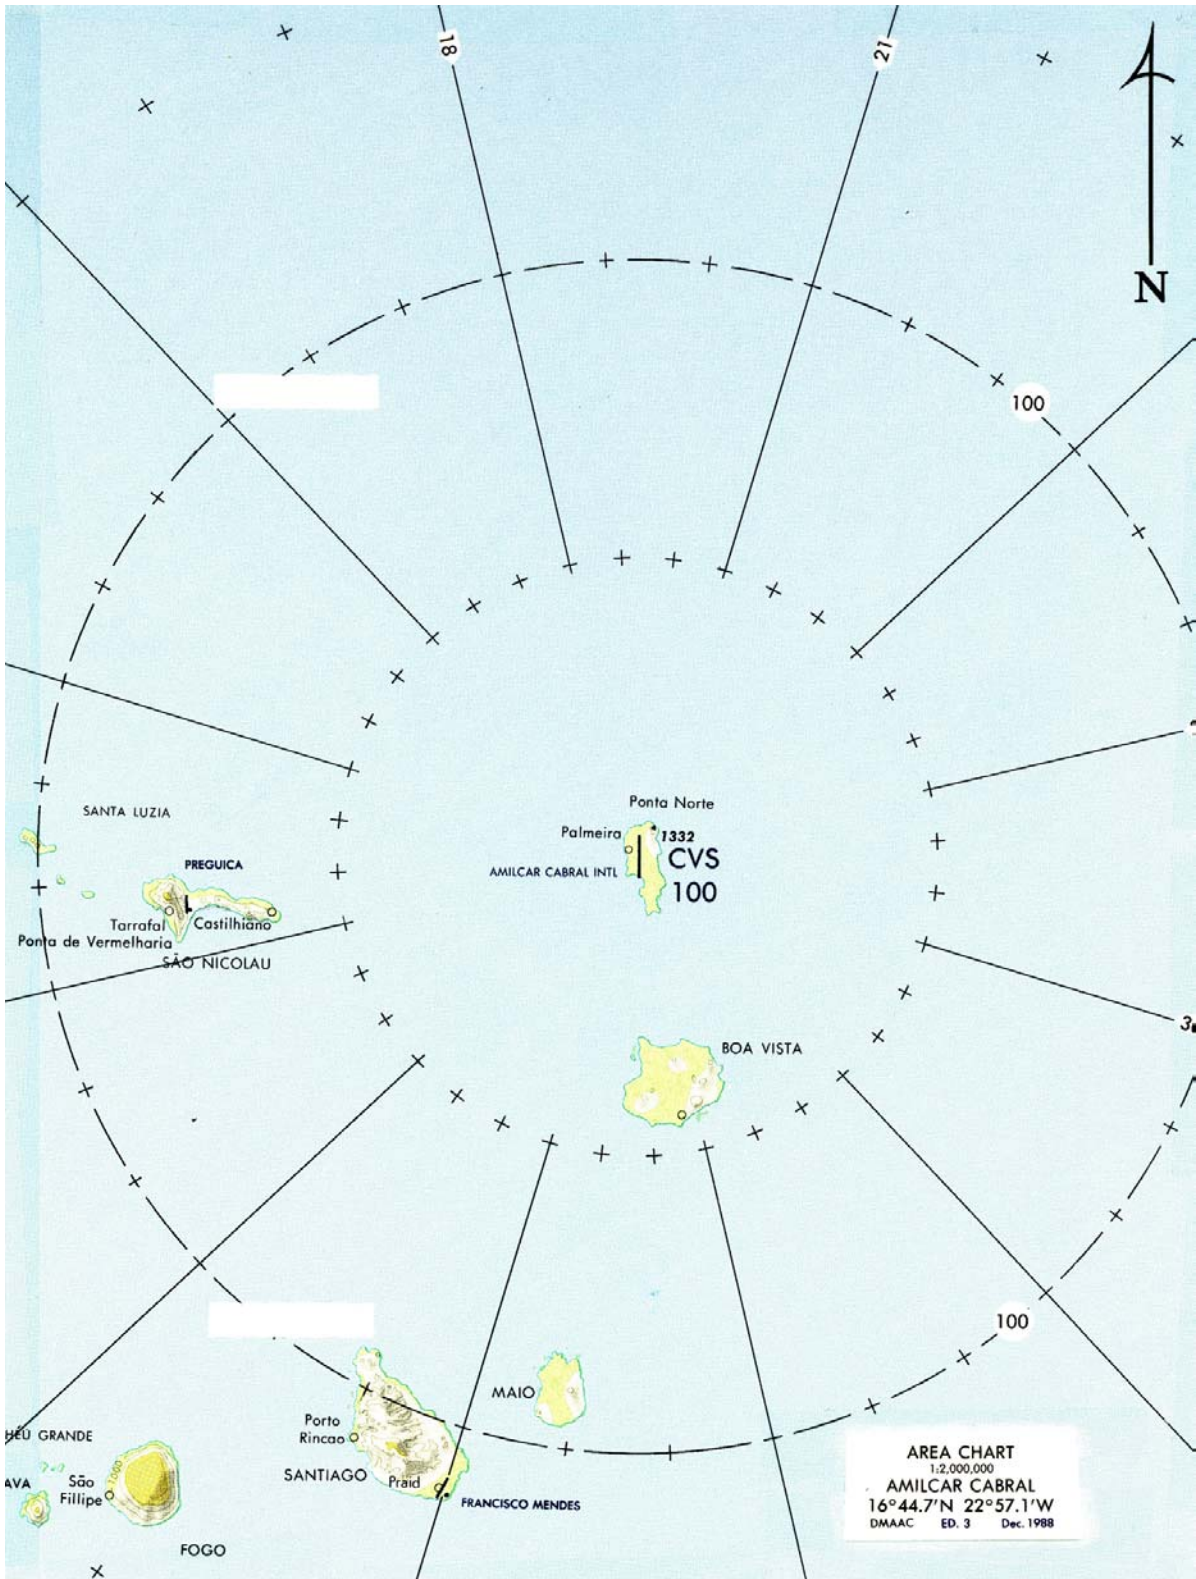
18
21
N
100
SANTA LUZIA
PREGUICA
Tarrafal
Castilhiano
Ponta de Vermelharia
SÃO NICOLAU
Ponta Norte
Palmeira
1332
AMILCAR CABRAL INTL
CVS
100
BOA VISTA
3
100
MAIO
Porto Rincao
SANTIAGO
Praid
FRANCISCO MENDES
ILHÉU GRANDE
AVA
São Fillipe
FOGO
AREA CHART
1:2,000,000
AMILCAR CABRAL
16°44.7'N 22°57.1'W
DMAAC ED. 3 Dec. 1988